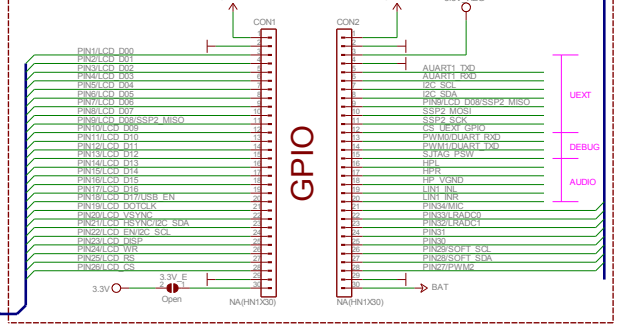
CON1
PIN1/LCD_D00
PIN2/LCD_D01
PIN3/LCD_D02
PIN4/LCD_D03
PIN5/LCD_D04
PIN6/LCD_D05
PIN7/LCD_D06
PIN8/LCD_D07
PIN9/LCD_D08/SSP2_MISO
PIN10/LCD_D09
PIN11/LCD_D10
PIN12/LCD_D11
PIN13/LCD_D12
PIN14/LCD_D13
PIN15/LCD_D14
PIN16/LCD_D15
PIN17/LCD_D16
PIN18/LCD_D17/USB_EN
PIN19/LCD_DOTCLK
PIN20/LCD_VSYNC
PIN21/LCD_HSYNC/I2C_SDA
PIN22/LCD_EN/I2C_SCL
PIN23/LCD_DISP
PIN24/LCD_WR
PIN25/LCD_RS
PIN26/LCD_CS
3.3V
3.3V_E
1 2
Open
NA(HN1X30)

GPIO

CON2
AUART1_TXD
AUART1_RXD
I2C_SCL
I2C_SDA
PIN9/LCD_D08/SSP2_MISO
SSP2_MOSI
SSP2_SCK
CS_UEXT_GPIO
PWM0/DUART_RXD
PWM1/DUART_TXD
SJTAG_PSW
HPL
HPR
HP_VGND
LIN1_INL
LIN1_INR
PIN34/MIC
PIN33/LRADC0
PIN32/LRADC1
PIN31
PIN30
PIN29/SOFT_SCL
PIN28/SOFT_SDA
PIN27/PWM2
BAT
NA(HN1X30)

UEXT
DEBUG
AUDIO